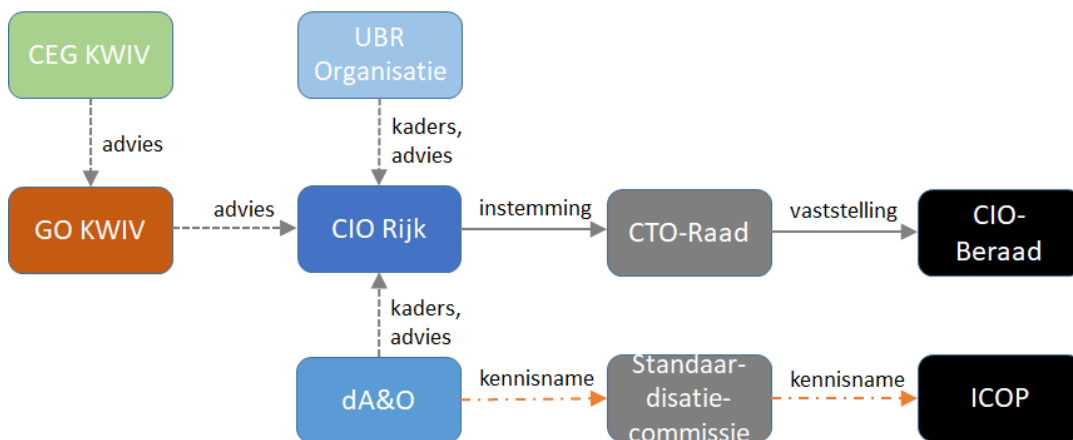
CEG KWIV

UBR Organisatie

advies

kaders, advies

GO KWIV

advies

CIO Rijk

instemming

CTO-Raad

vaststelling

CIO-Beraad

kaders, advies

dA&O

kennisname

Standaar-disatie-commissie

kennisname

ICOP